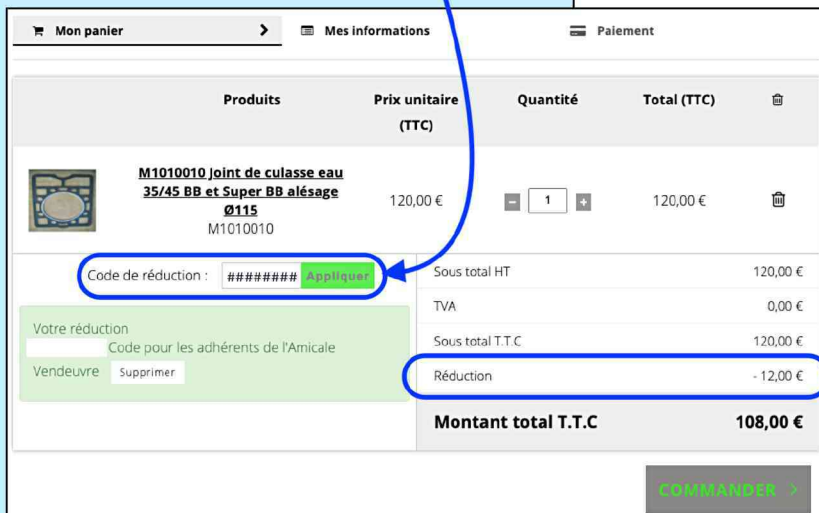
Mon panier >
Mes informations
Paiement

| Produits | Prix unitaire (TTC) | Quantité | Total (TTC) |
|---|---|---|---|
| M1010010 Joint de culasse eau 35/45 BB et Super BB alésage Ø115 M1010010 | 120,00 € | 1 | 120,00 € |

Code de réduction : ######## Appliquer

Votre réduction
Code pour les adhérents de l'Amicale Vendeuvre Supprimer

| | |
|---|---|
| Sous total HT | 120,00 € |
| TVA | 0,00 € |
| Sous total T.T.C | 120,00 € |
| Réduction | - 12,00 € |
| Montant total T.T.C | 108,00 € |

COMMANDER >